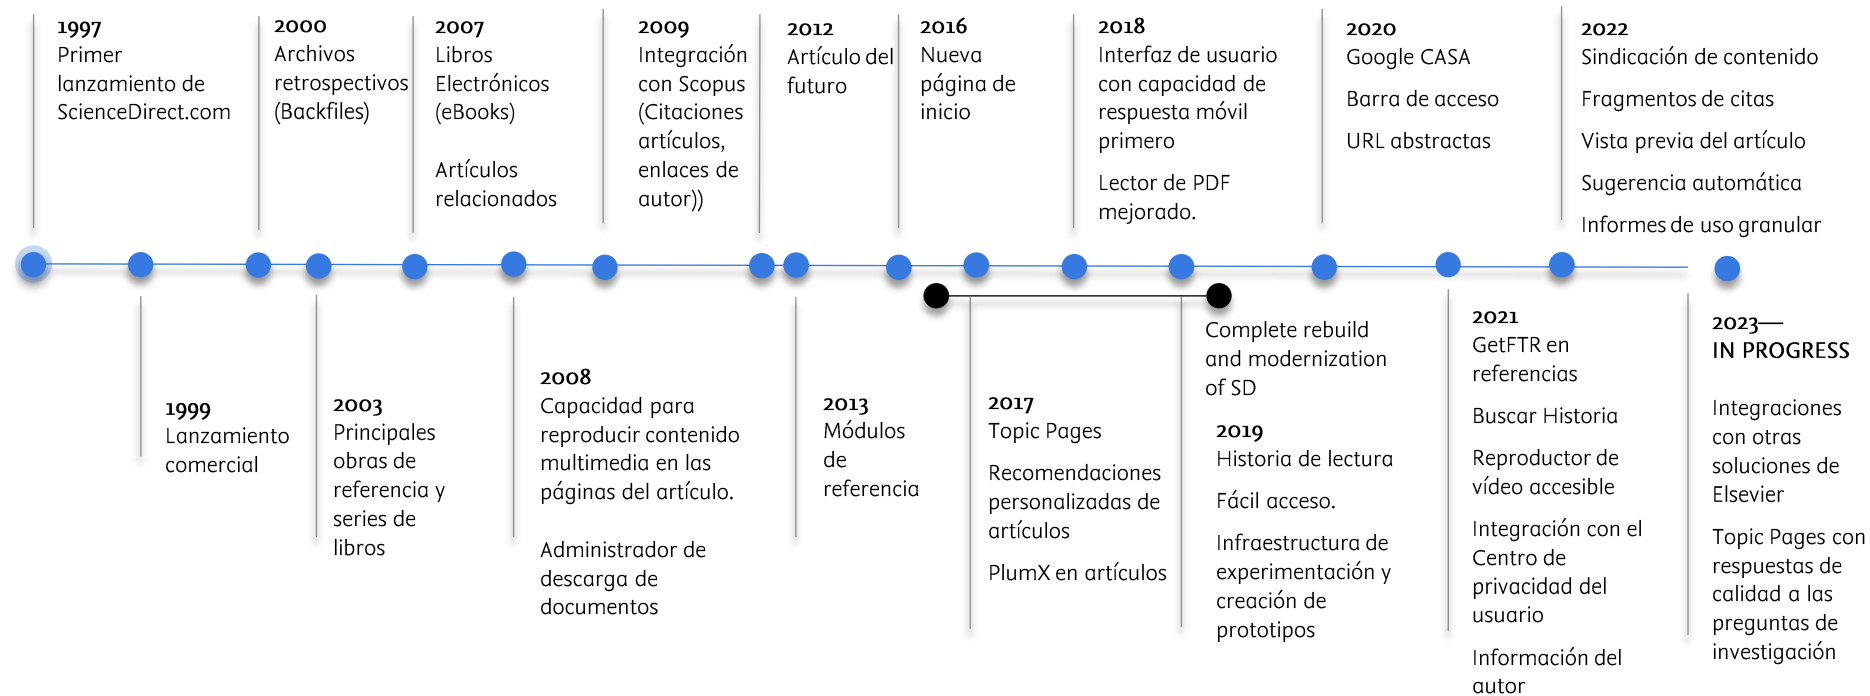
1997
Primer lanzamiento de ScienceDirect.com

2000
Archivos retrospectivos (Backfiles)

2007
Libros Electrónicos (eBooks)

Artículos relacionados

2009
Integración con Scopus (Citaciones artículos, enlaces de autor))

2012
Artículo del futuro

2016
Nueva página de inicio

2018
Interfaz de usuario con capacidad de respuesta móvil primero

Lector de PDF mejorado.

2020
Google CASA

Barra de acceso

URL abstractas

2022
Sindicación de contenido

Fragmentos de citas

Vista previa del artículo

Sugerencia automática

Informes de uso granular

1999
Lanzamiento comercial

2003
Principales obras de referencia y series de libros

2008
Capacidad para reproducir contenido multimedia en las páginas del artículo.

Administrador de descarga de documentos

2013
Módulos de referencia

2017
Topic Pages

Recomendaciones personalizadas de artículos

PlumX en artículos

Complete rebuild and modernization of SD

2019
Historia de lectura

Fácil acceso.

Infraestructura de experimentación y creación de prototipos

2021
GetFTR en referencias

Buscar Historia

Reproductor de vídeo accesible

Integración con el Centro de privacidad del usuario

Información del autor

2023—
IN PROGRESS

Integraciones con otras soluciones de Elsevier

Topic Pages con respuestas de calidad a las preguntas de investigación